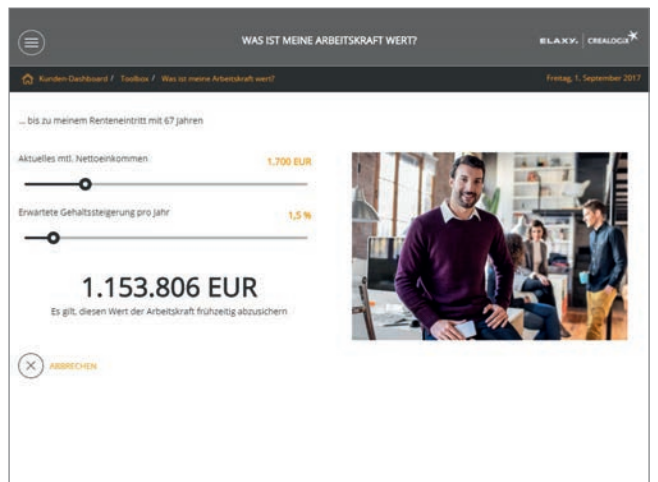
WAS IST MEINE ARBEITSKRAFT WERT?

ELAXY. | CREALOGIX

Kunden-Dashboard / Toolbox / Was ist meine Arbeitskraft wert?

Freitag, 1. September 2017

... bis zu meinem Renteneintritt mit 67 Jahren

Aktuelles mtl. Nettoeinkommen

1.700 EUR

Erwartete Gehaltssteigerung pro Jahr

1,5 %

1.153.806 EUR

Es gilt, diesen Wert der Arbeitskraft frühzeitig abzusichern

ABBRECHEN